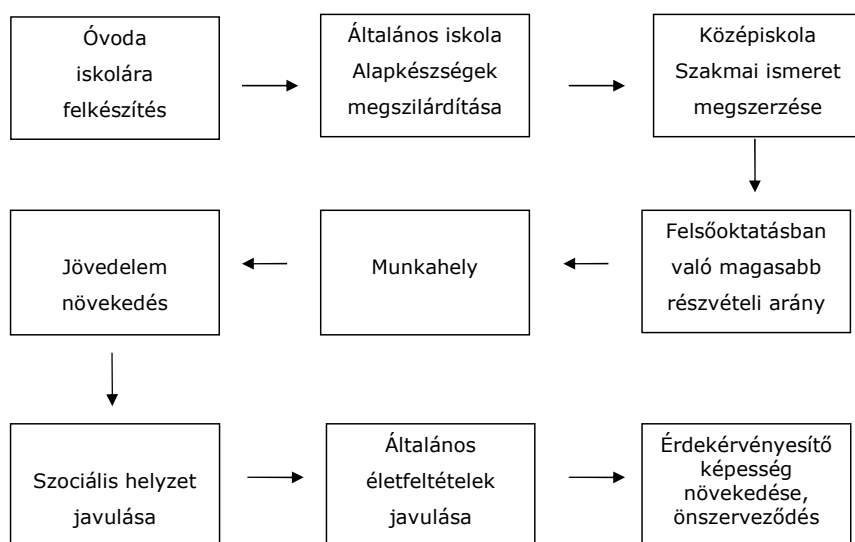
Óvoda iskolára felkészítés

Általános iskola Alapkészségek megszilárdítása

Középiskola Szakmai ismeret megszerzése

Felsőoktatásban való magasabb részvételi arány

Munkahely

Jövedelem növekedés

Szociális helyzet javulása

Általános életfeltételek javulása

Érdekérvényesítő képesség növekedése, önszerveződés